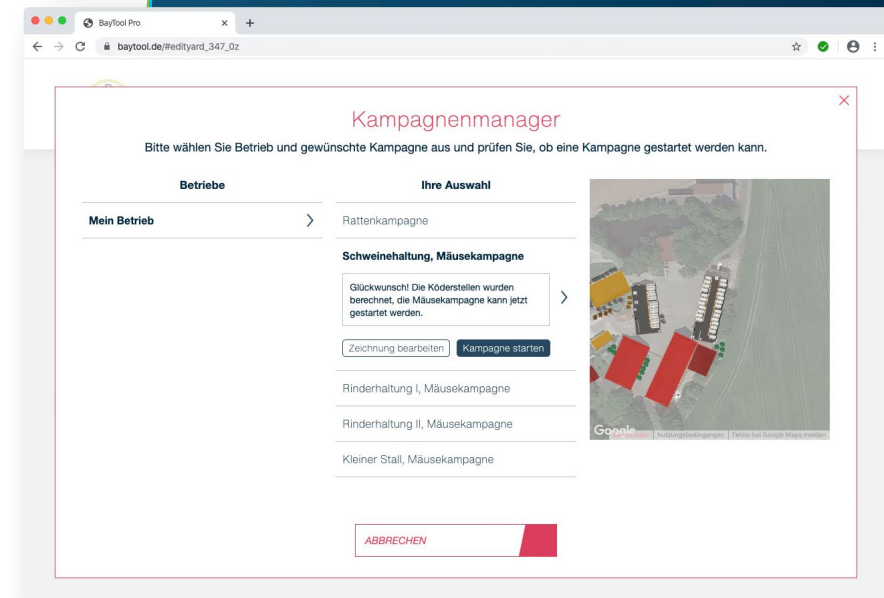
BayTool Pro

baytool.de/#edityard_347_0z

Kampagnenmanager

Bitte wählen Sie Betrieb und gewünschte Kampagne aus und prüfen Sie, ob eine Kampagne gestartet werden kann.

Betriebe

Mein Betrieb

Ihre Auswahl

Rattenkampagne

Schweinehaltung, Mäusekampagne

Glückwunsch! Die Köderstellen wurden berechnet, die Mäusekampagne kann jetzt gestartet werden.

Zeichnung bearbeiten

Kampagne starten

Rinderhaltung I, Mäusekampagne

Rinderhaltung II, Mäusekampagne

Kleiner Stall, Mäusekampagne

Google Kartendaten Nutzungsbedingungen Fehler bei Google Maps melden

ABBRECHEN